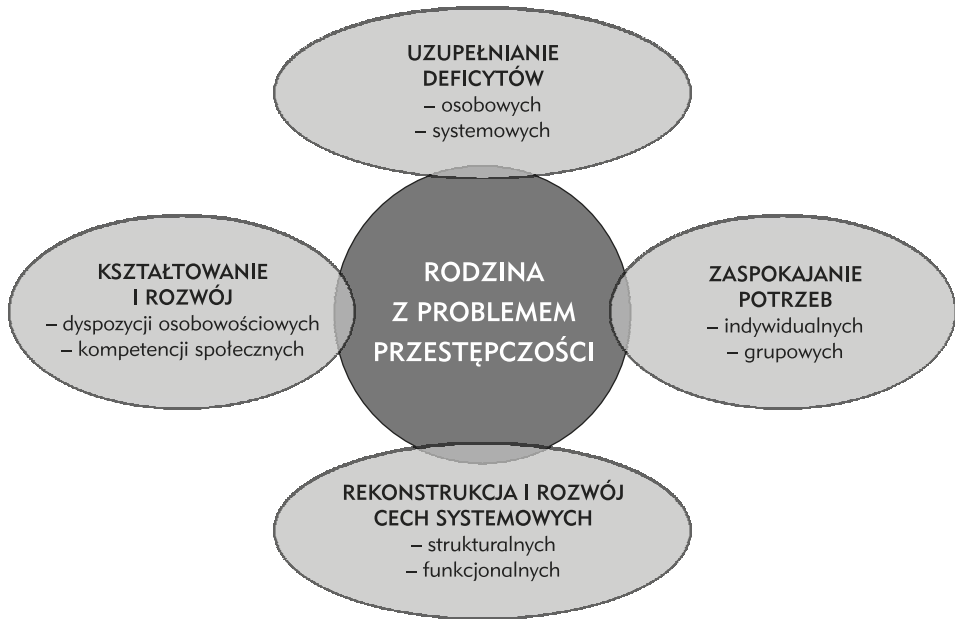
UZUPEŁNIANIE DEFICYTÓW
– osobowych
– systemowych

KSZTAŁTOWANIE I ROZWÓJ
– dyspozycji osobowościowych
– kompetencji społecznych

RODZINA Z PROBLEMEM PRZESTĘPCZOŚCI

ZASPOKAJANIE POTRZEB
– indywidualnych
– grupowych

REKONSTRUKCJA I ROZWÓJ CECH SYSTEMOWYCH
– strukturalnych
– funkcjonalnych